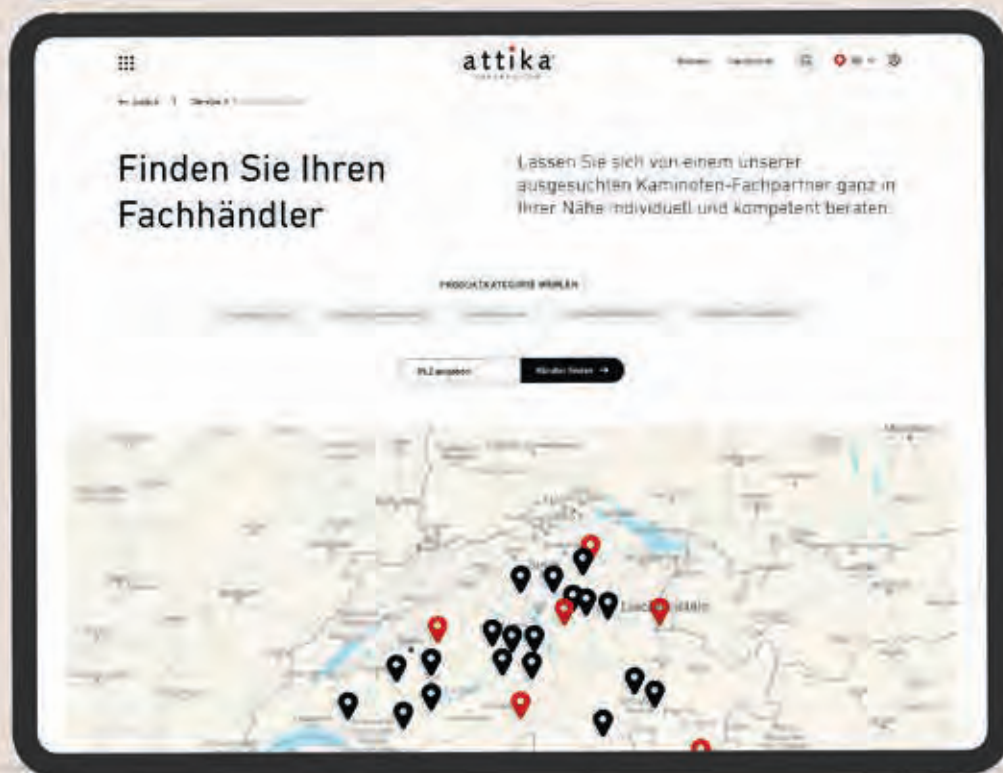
attika

Finden Sie Ihren Fachhändler

Lassen Sie sich von einem unserer ausgesuchten Kaminofen-Fachpartner ganz in Ihrer Nähe individuell und kompetent beraten.

PRODUKTKATEGORIE WÄHLEN

PLZ angeben

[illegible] →

Liechtenstein